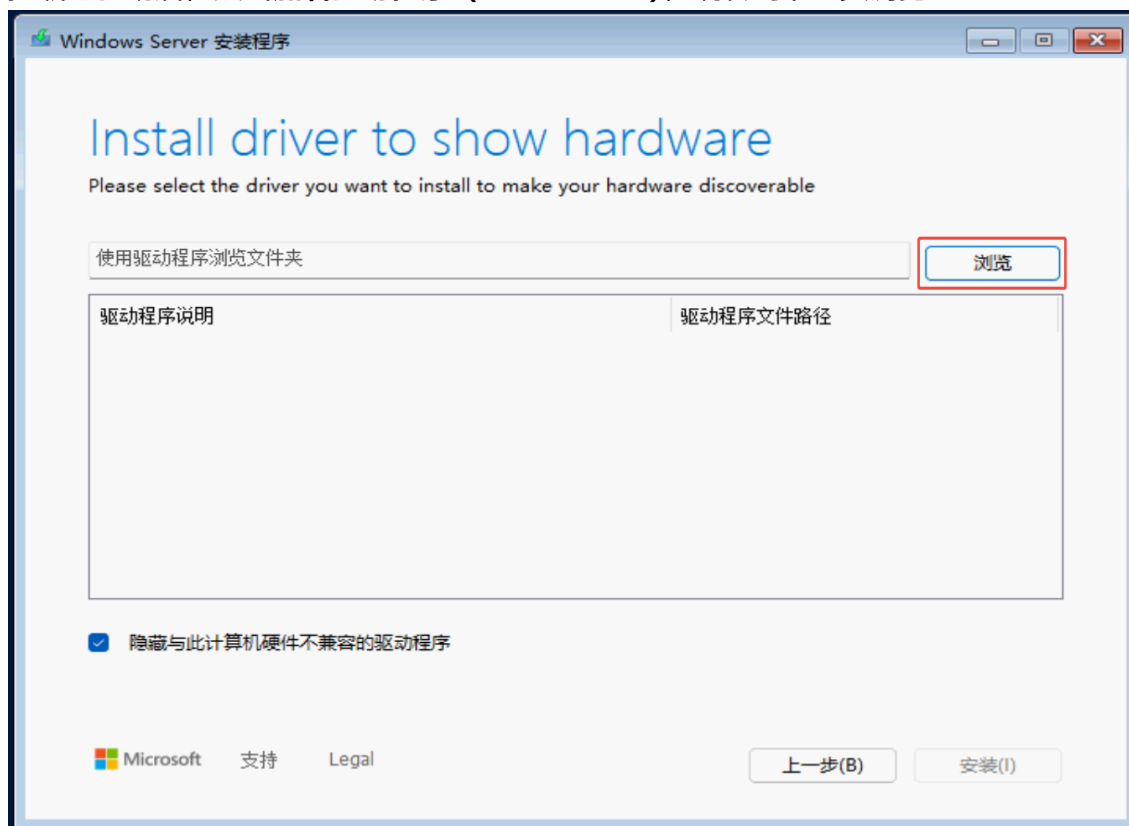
Windows Server 安装程序

Install driver to show hardware

Please select the driver you want to install to make your hardware discoverable

使用驱动程序浏览文件夹

浏览

| 驱动程序说明 | 驱动程序文件路径 |
|---|---|

隐藏与此计算机硬件不兼容的驱动程序

Microsoft 支持 Legal

上一步(B)

安装(I)